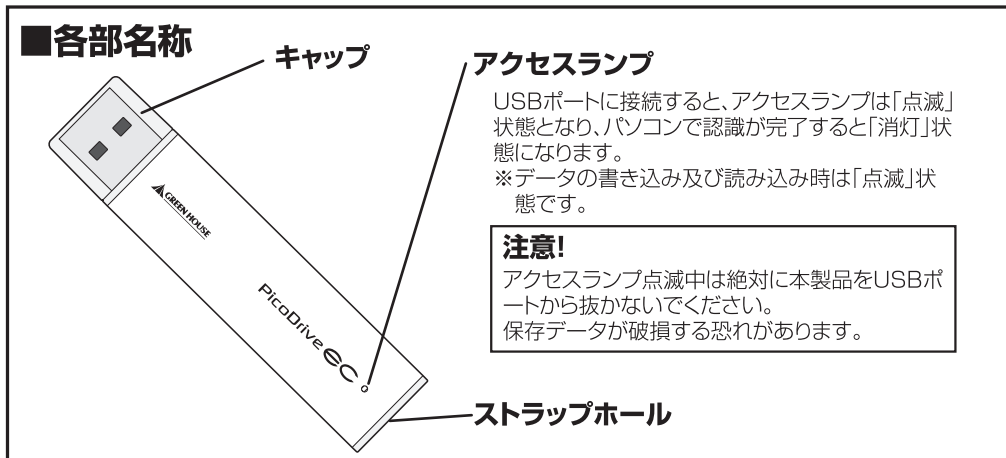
■各部名称

キャップ

アクセスランプ

USBポートに接続すると、アクセスランプは「点滅」状態となり、パソコンで認識が完了すると「消灯」状態になります。
※データの書き込み及び読み込み時は「点滅」状態です。

注意!
アクセスランプ点滅中は絶対に本製品をUSBポートから抜かないでください。
保存データが破損する恐れがあります。

GREEN HOUSE

PicoDrive ec

ストラップホール